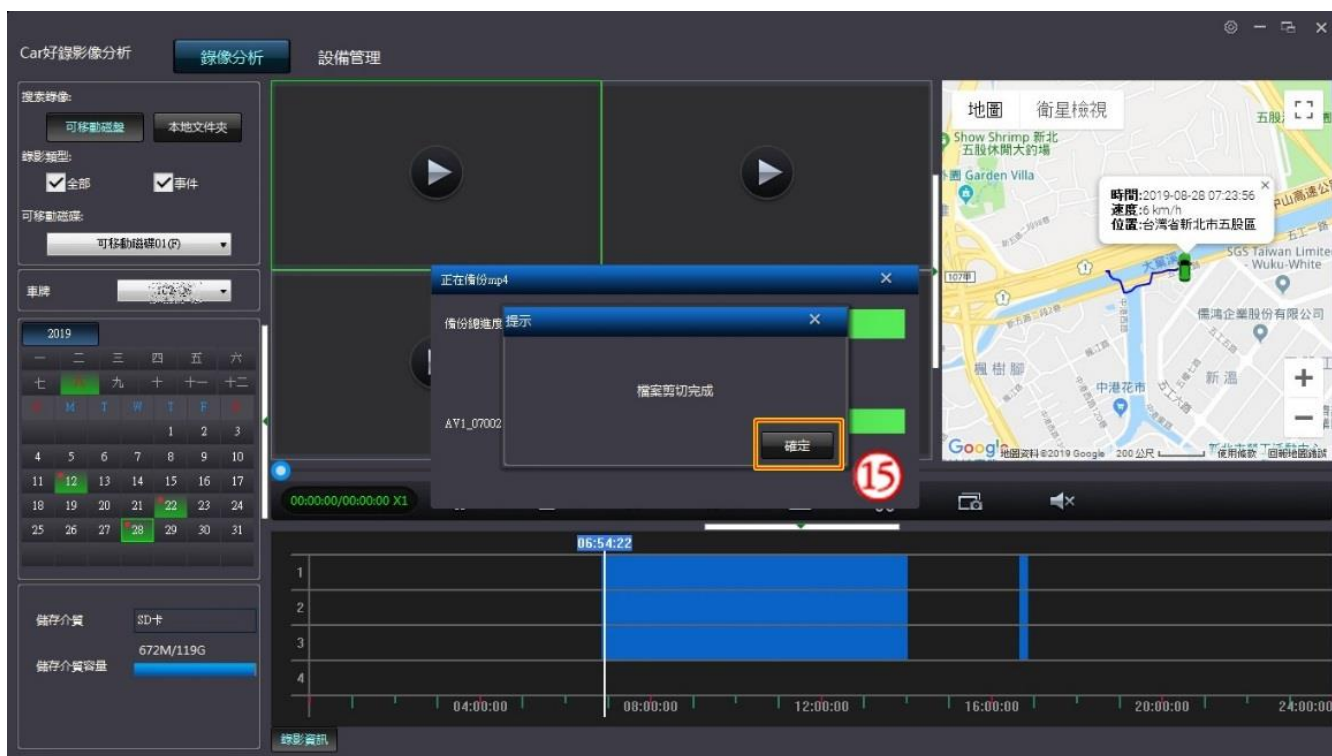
Car好錄影像分析
錄像分析
設備管理

搜索錄像:
可移動磁盤
本地文件夹
錄影類型:
全部
事件
可移動磁碟:
可移動磁碟01(F)

車牌

2019
一 二 三 四 五 六
七 八 九 十 十一 十二
S M T W T F S
1 2 3
4 5 6 7 8 9 10
11 12 13 14 15 16 17
18 19 20 21 22 23 24
25 26 27 28 29 30 31

儲存介質 SD卡
儲存介質容量 672M/119G

地圖 衛星檢視
Show Shrimp 新北五股休閒大釣場
Garden Villa
時間:2019-08-28 07:23:56
速度:6 km/h
位置:台灣省新北市五股區
SGS Taiwan Limited - Wuku-White
僑鴻企業股份有限公司
楓樹腳
中港花市
新海
五股
Google 地圖資料©2019 Google 200 公尺 使用條款 回報地圖錯誤

正在備份mp4
備份總進度
AV1_07002
提示
檔案剪切完成
確定
15

00:00:00/00:00:00 X1
06:54:22
1
2
3
4
04:00:00
08:00:00
12:00:00
16:00:00
20:00:00
24:00:00
錄影資訊